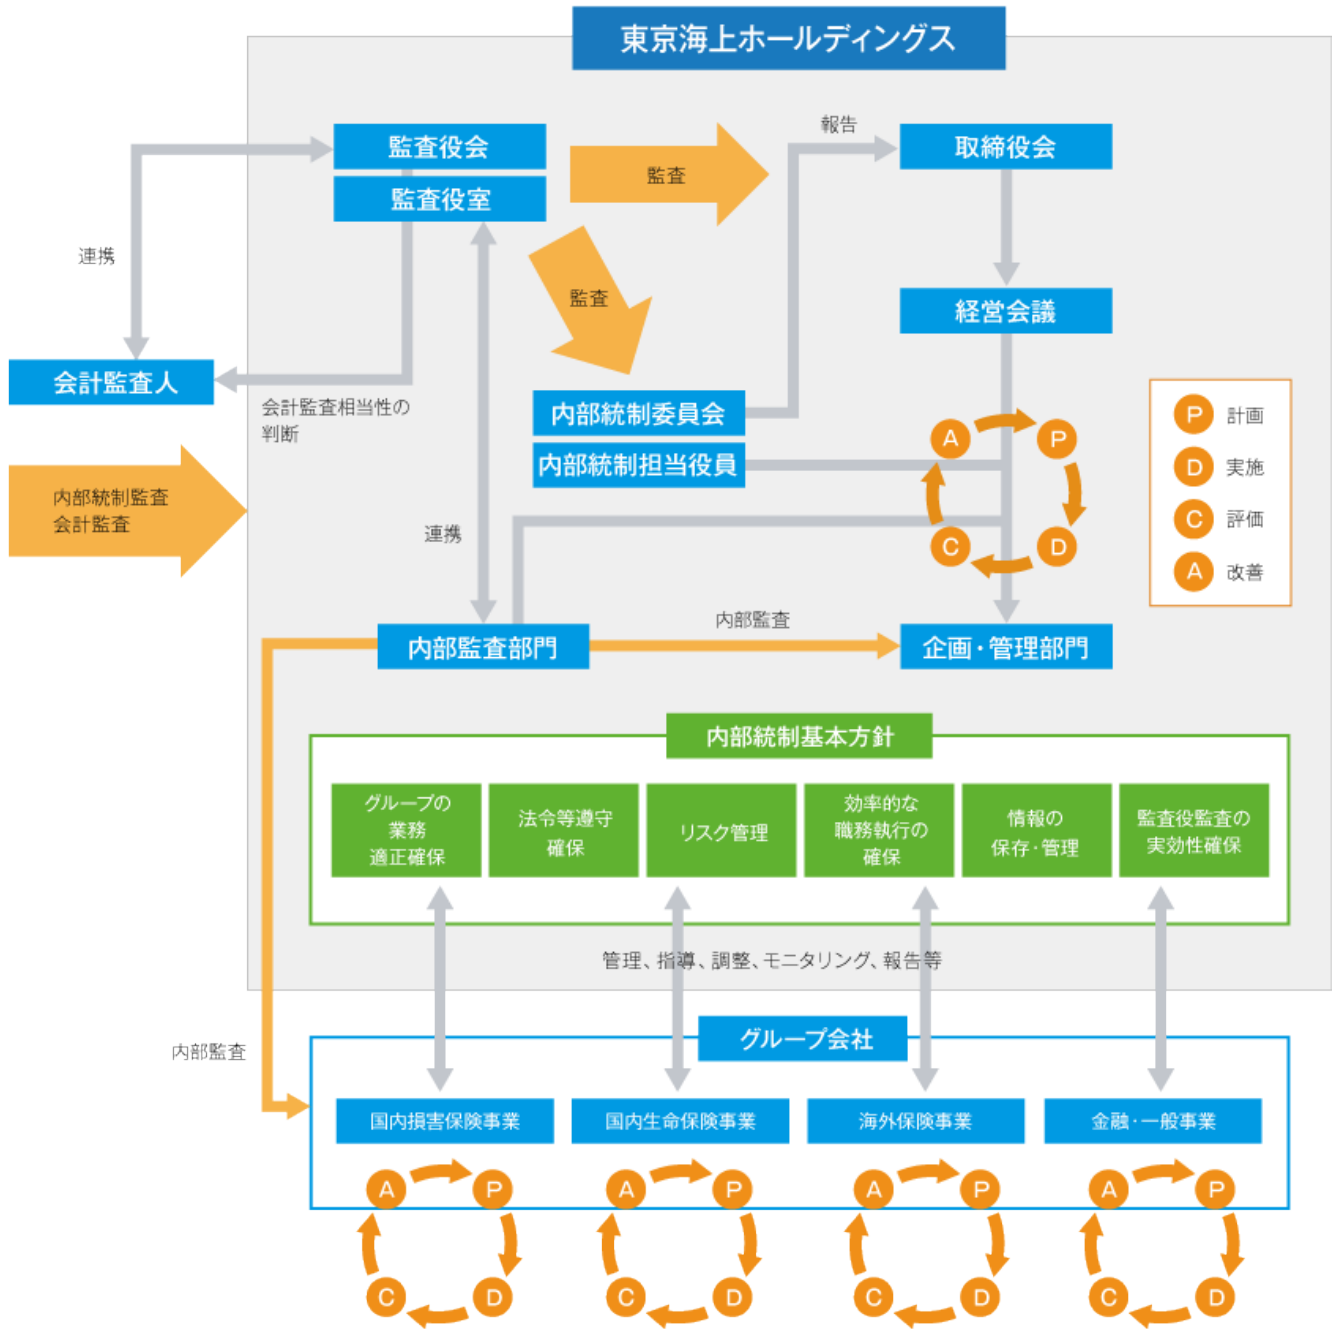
東京海上ホールディングス

監査役会
監査役室

監査

報告

取締役会

連携

監査

経営会議

会計監査人

会計監査相当性の判断

内部統制委員会
内部統制担当役員

A P C D

P 計画
D 実施
C 評価
A 改善

内部統制監査
会計監査

連携

内部監査

内部監査部門

企画・管理部門

内部統制基本方針

| グループの業務適正確保 | 法令等遵守確保 | リスク管理 | 効率的な職務執行の確保 | 情報の保存・管理 | 監査役監査の実効性確保 |
|---|---|---|---|---|---|

管理、指導、調整、モニタリング、報告等

内部監査

グループ会社

国内損害保険事業
国内生命保険事業
海外保険事業
金融・一般事業

A P C D
A P C D
A P C D
A P C D